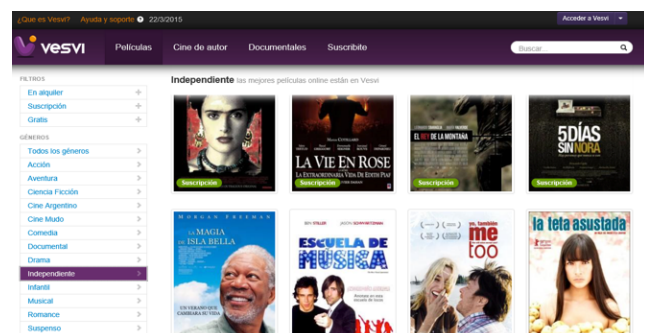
¿Que es Vesvi? Ayuda y soporte 22/3/2015

Acceder a Vesvi

vesvi Películas Cine de autor Documentales Suscribite

Buscar...

FILTROS
En alquiler
Suscripción
Gratis

GÉNEROS
Todos los géneros
Acción
Aventura
Ciencia Ficción
Cine Argentino
Cine Mudo
Comedia
Documental
Drama
Independiente
Infantil
Musical
Romance
Suspenso

Independiente las mejores películas online están en Vesvi

Suscripción

LA VIE EN ROSE
LA EXTRAORDINARIA VIDA DE EDITH PIAF
Suscripción

EL REY DE LA MONTAÑA
Suscripción

5 DÍAS SIN NORA
Suscripción

MORGAN FREEMAN
LA MAGIA DE ISLA BELLA
UN VERANO QUE CAMBIARÁ SU VIDA

BEN STILLER JASON SCHWARTZMAN
ESCUELA DE MUSICA

yo, también me too

la teta asustada